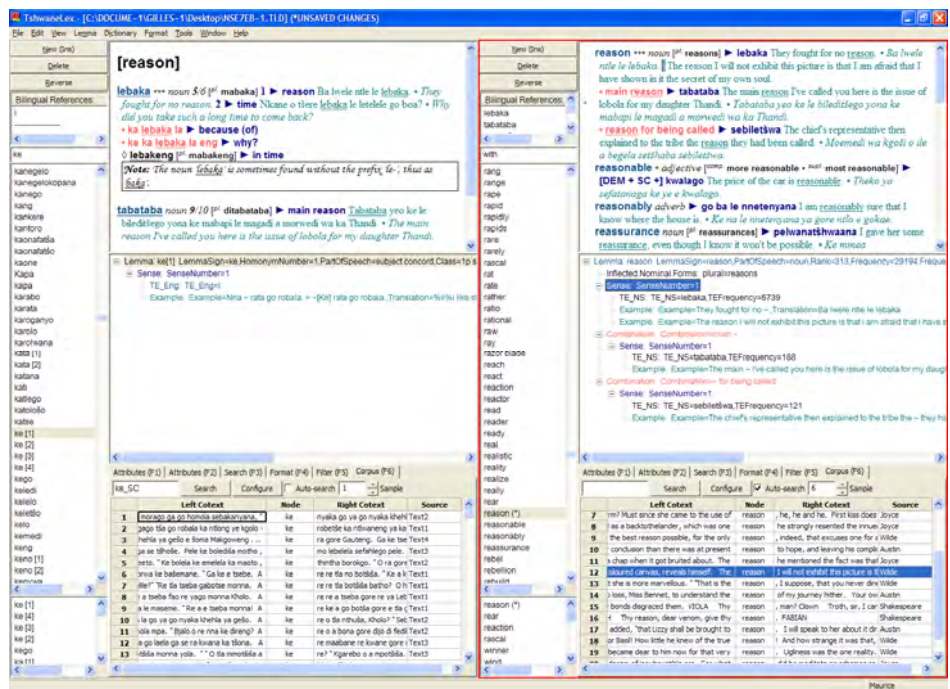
TshwaneLex - [C:\DOCUME~1\GILLES~1\Desktop\NSEZEB~1.TLD] (*UNSAVED CHANGES)

File Edit View Lemma Dictionary Format Tools Window Help

New (Ins)
Delete
Reverse
Bilingual References:
ke

kanegelo
kanegelokopana
kanego
kang
kankere
kantoro
kaonafatša
kaonafatšo
kaone
Kapa
kapa
karabo
karata
karoganyo
karolo
karolwana
kata [1]
kata [2]
katana
kati
katlego
katološo
katse
ke [1]
ke [2]
ke [3]
ke [4]
kego
keledi
keleto
kelello
kelo
kemedi
keng
keno [1]
keno [2]
kenowa

ke [1]
ke [4]
ke [3]
ke [2]
kego

[reason]

lebaka *** noun 5/6 [pl mabaka] 1 ► reason Ba lwele ntle le lebaka. • They fought for no reason. 2 ► time Nkane o tlere lebaka le letelele go boa? • Why did you take such a long time to come back?
• ka lebaka la ► because (of)
• ke ka lebaka la eng ► why?
◊ lebakeng [pl mabakeng] ► in time
Note: The noun lebaka is sometimes found without the prefix le-, thus as baka.

tabataba noun 9/10 [pl ditabataba] ► main reason Tabataba yo ke le biledišitego yona ke mabapi le magadi a morwedi wa ka Thandi. • The main reason I've called you here is the issue of lobola for my daughter Thandi.

Lemma: ke[1] LemmaSign=ke,HomonymNumber=1,PartOfSpeech=subject concord,Class=1p s
Sense: SenseNumber=1
TE_Eng: TE_Eng=
Example: Example=Nna ~ rata go robala. = ~[Ke] rata go robala.,Translation=%I%I like sl

Attributes (F1) Attributes (F2) Search (F3) Format (F4) Filter (F5) Corpus (F6)
ke_SC Search Configure Auto-search 1 Sample

| | Left Cotext | Node | Right Cotext | Source |
|---|---|---|---|---|
| 1 | morago ga go hohola sebakanyana, " | ke | nyaka go ya go nyaka khehl | Text2 |
| 2 | gago tša go robala ka ntlong ye kgolo · | ke | robetše ka ntlwaneng ya ka | Text1 |
| 3 | hehla ya gešo e Soma Makgoweng . . . | ke | ya gore Gauteng. Ga ke tse | Text4 |
| 4 | ja se tlhoše. Pele ke boledišia motho , | ke | mo lebelela sefahlego pele. | Text3 |
| 5 | neto. " Ke bolela ke emelela ka maoto , | ke | thintha borokgo. " O ra gore | Text1 |
| 6 | nwa ke batlemane. " Ga ke e tsebe. A | ke | re ke tla mo botšiša. " Ke a k | Text1 |
| 7 | dile?" "Re tla tsebe gabotse monna. A | ke | re re tla botšiša batho?" O h | Text1 |
| 8 | a tseba fao re yago monna Kholo. A | ke | re re a tseba gore re ya Leb | Text1 |
| 9 | a le maseme. " Re a e tseba monna! A | ke | re ke a go botša gore e tla g | Text1 |
| 10 | a go ya go nyaka khehla ya gešo. A | ke | re ke ka kgopela gore o | Text1 |
| 11 | ola mpa. " Bjalo o re nna ke direng? A | ke | re o a bona gore dijo di fedil | Text2 |
| 12 | a go lesle ga se ra kwana ka tšona. A | ke | re maabane re kwane gore | Text3 |
| 13 | ntšia monna yola. " " O tla mmotšiša a | ke | re? " Kgarebo o a mpotšiša. | Text3 |

New (Ins)
Delete
Reverse
Bilingual References:
lebaka
tabataba

with

rang
range
rape
rapid
rapidly
rapids
rare
rarely
rascal
rat
rate
rather
ratio
rational
raw
ray
razor blade
reach
react
reaction
reactor
read
reader
ready
real
realistic
reality
realize
really
rear
reason (*)
reasonable
reasonably
reassurance
rebel
rebellion
rebuild

reason (*)
rear
reaction
rascal
winner
wind

reason *** noun [pl reasons] ► lebaka They fought for no reason. • Ba lwele ntle le lebaka. The reason I will not exhibit this picture is that I am afraid that I have shown in it the secret of my own soul.
• main reason ► tabataba The main reason I've called you here is the issue of lobola for my daughter Thandi. • Tabataba yo ke le biledišitšego yona ke mabapi le magadi a morwedi wa ka Thandi.
• reason for being called ► sebiletšwa The chief's representative then explained to the tribe the reason they had been called. • Moemedi wa kgoši o ile a begela setšhaba sebiletšwa.
reasonable • adjective [comp more reasonable • supl most reasonable] ► [DEM + SC +] kwalago The price of the car is reasonable. • Theko ya sefatanaga ke ye e kwalago.
reasonably adverb ► go ba le nnetenyana I am reasonably sure that I know where the house is. • Ke na le nnetenyana ya gore ntlo e gokae.
reassurance noun [pl reassurances] ► pelwanatšhwaana I gave her some reassurance, even though I know it won't be possible. • Ke mmaa

Lemma: reason LemmaSign=reason,PartOfSpeech=noun,Rank=313,Frequency=29194 Freque
Inflected Nominal Forms: plural=reasons
Sense: SenseNumber=1
TE_NS: TE_NS=lebaka,TEFrequency=6739
Example: Example=They fought for no ~.Translation=Ba lwele ntle le lebaka.
Example: Example=The reason I will not exhibit this picture is that I am afraid that I have s
Combination: Combination=main ~
Sense: SenseNumber=1
TE_NS: TE_NS=tabataba,TEFrequency=188
Example: Example=The main ~ I've called you here is the issue of lobola for my daugh
Combination: Combination=~ for being called
Sense: SenseNumber=1
TE_NS: TE_NS=sebiletšwa,TEFrequency=121
Example: Example=The chief's representative then explained to the tribe the ~ they h

Attributes (F1) Attributes (F2) Search (F3) Format (F4) Filter (F5) Corpus (F6)
Search Configure Auto-search 6 Sample

| | Left Cotext | Node | Right Cotext | Source |
|---|---|---|---|---|
| 7 | m? Must since she came to the use of | reason | , he, he and he. First kiss does | Joyce |
| 8 | as a backtotheland er, which was one | reason | he strongly resented the innuer | Joyce |
| 9 | the best reason possible, for the only | reason | , indeed, that excuses one for a | Wilde |
| 10 | conclusion than there was at present | reason | to hope, and leaving his complir | Austin |
| 11 | chap when it got bruited about. The | reason | he mentioned the fact was that | Joyce |
| 12 | olouted canvas, reveals himself. The | reason | I will not exhibit this picture is t | Wilde |
| 13 | t she is more marvellous. " That is the | reason | , I suppose, that you never dine | Wilde |
| 14 | loss, Miss Bennet, to understand the | reason | of my journey hither. Your ow | Austin |
| 15 | bonds disgraced them. VIOLA | reason | , man? Clown Troth, sir, I car | Shakespeare |
| 16 | Thy reason, dear venom, give thy | reason | . FABIAN | Shakespeare |
| 17 | added, "that Lizzy shall be brought to | reason | . I will speak to her about it dir | Austin |
| 18 | or Basil! How little he knew of the true | reason | ! And how strange it was that, | Wilde |
| 19 | became dear to him now for that very | reason | . Ugliness was the one reality. | Wilde |

Maurice